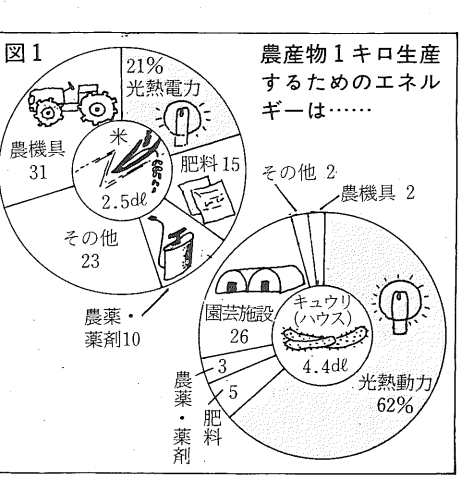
図1

農産物1キロ生産するためのエネルギーは……

21%
光熱電力

肥料 15

農機具
31

米
2.5dℓ

その他
23

農薬・
薬剤10

その他 2

農機具 2

園芸施設
26

キュウリ
(ハウス)
4.4dℓ

3

5

農薬・薬剤

肥料

光熱動力
62%